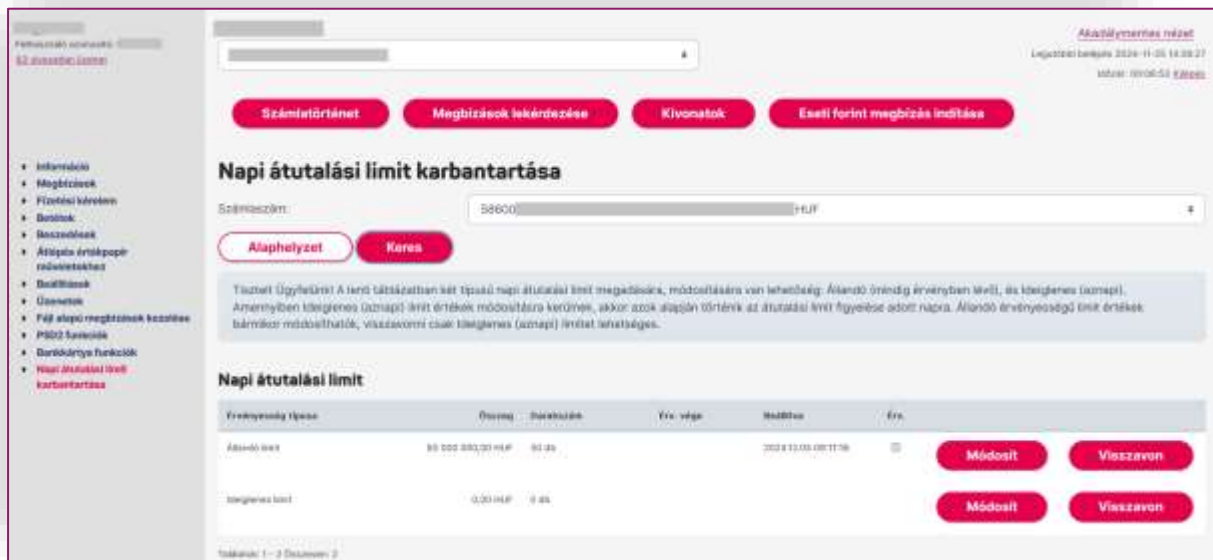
Felhasználó azonosító:
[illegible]

Akadálymentes nézet
Legutóbbi belépés: 2024-11-05 14:59:27
Idővel: 00:08:53 Kilépés

Számlatörténet
Megbízások lekérdezése
Kivonatok
Eseti forint megbízás indítása

Információ
Megbízások
Fizetési kérelem
Betétek
Beszedések
Átlépés értékpapír műveletekhez
Beállítások
Üzenetek
Fájl alapú megbízások kezelése
PSD2 funkciók
Bankkártya funkciók
Napi átutalási limit karbantartása

Napi átutalási limit karbantartása

Számlaszám: 58600 HUF

Alaphelyzet
Keres

Tisztelt Ügyfelünk! A lenti táblázatban két típusú napi átutalási limit megadására, módosítására van lehetőség: Állandó (mindig érvényben levő), és Ideiglenes (aznapi). Amennyiben Ideiglenes (aznapi) limit értékek módosítására kerülnek, akkor azok alapján történik az átutalási limit figyelése adott napra. Állandó érvényességű limit értékek bármikor módosíthatók, visszavonni csak Ideiglenes (aznapi) limitet lehetséges.

Napi átutalási limit

| Érvényesség típusa | Összeg | Darabszám | Érv. vége | Rögzítve | Érv. | | |
|---|---|---|---|---|---|---|---|
| Állandó limit | 50 000 000,00 HUF | 50 db | | 2024.11.05 08:17:16 | | Módosít | Visszavon |
| Ideiglenes limit | 0,00 HUF | 0 db | | | | Módosít | Visszavon |

Találatok: 1 - 2 Összesen: 2